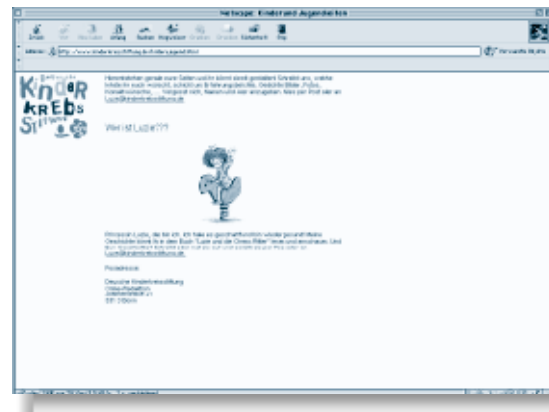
Netscape: Kinder und Jugendseiten

Zurück Vor Neu Laden Anfang Suchen Netscape Grafiken Drucken Sicherheit Stop

Adresse: http://www.kinderkrebsstiftung.de/kinderjugend.html

Verwandte Objekte

Deutsche KindeR KrEBs Stiftung

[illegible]

Wer ist Luzie???

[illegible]

Postadresse:

Deutsche Kinderkrebsstiftung
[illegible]
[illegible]
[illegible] Bonn